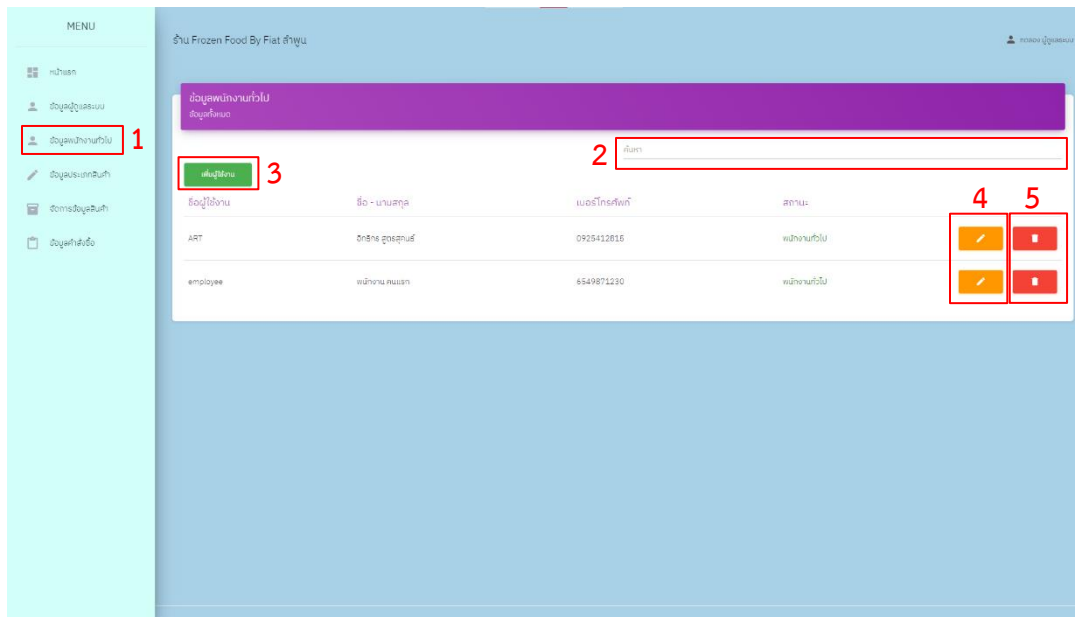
MENU

หน้าแรก

ข้อมูลผู้ดูแลระบบ

ข้อมูลพนักงานทั่วไป 1

ข้อมูลประเภทสินค้า

จัดการข้อมูลสินค้า

ข้อมูลคำสั่งซื้อ

ร้าน Frozen Food By Fiat ลำพูน

ทดลอง ผู้ดูแลระบบ

ข้อมูลพนักงานทั่วไป
ข้อมูลทั้งหมด

2 ค้นหา

เพิ่มผู้ใช้งาน 3

4 5

| ชื่อผู้ใช้งาน | ชื่อ - นามสกุล | เบอร์โทรศัพท์ | สถานะ | | |
|---|---|---|---|---|---|
| ART | อิทธิกร สุตรสุทนธ์ | 0925412815 | พนักงานทั่วไป | | |
| employee | พนักงาน คนแรก | 6549871230 | พนักงานทั่วไป | | |